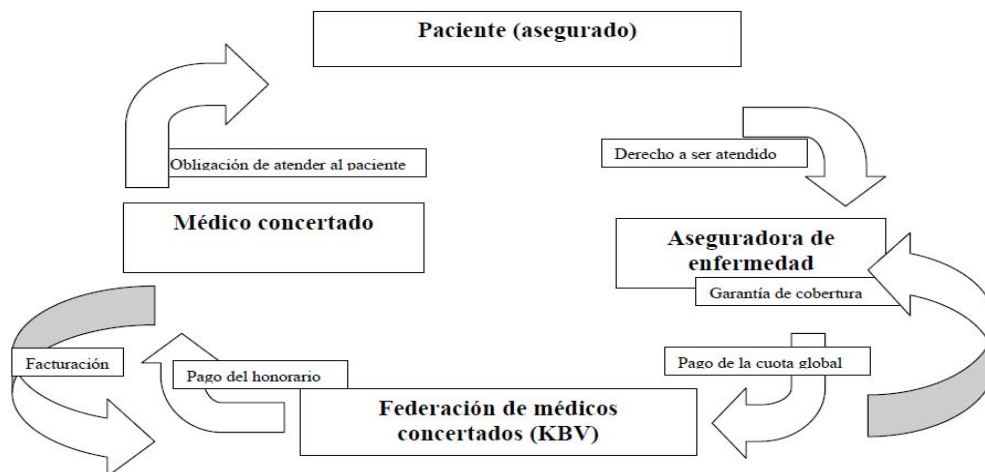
Paciente (asegurado)

Obligación de atender al paciente

Derecho a ser atendido

Médico concertado

Aseguradora de enfermedad

Garantía de cobertura

Facturación

Pago del honorario

Pago de la cuota global

Federación de médicos concertados (KBV)